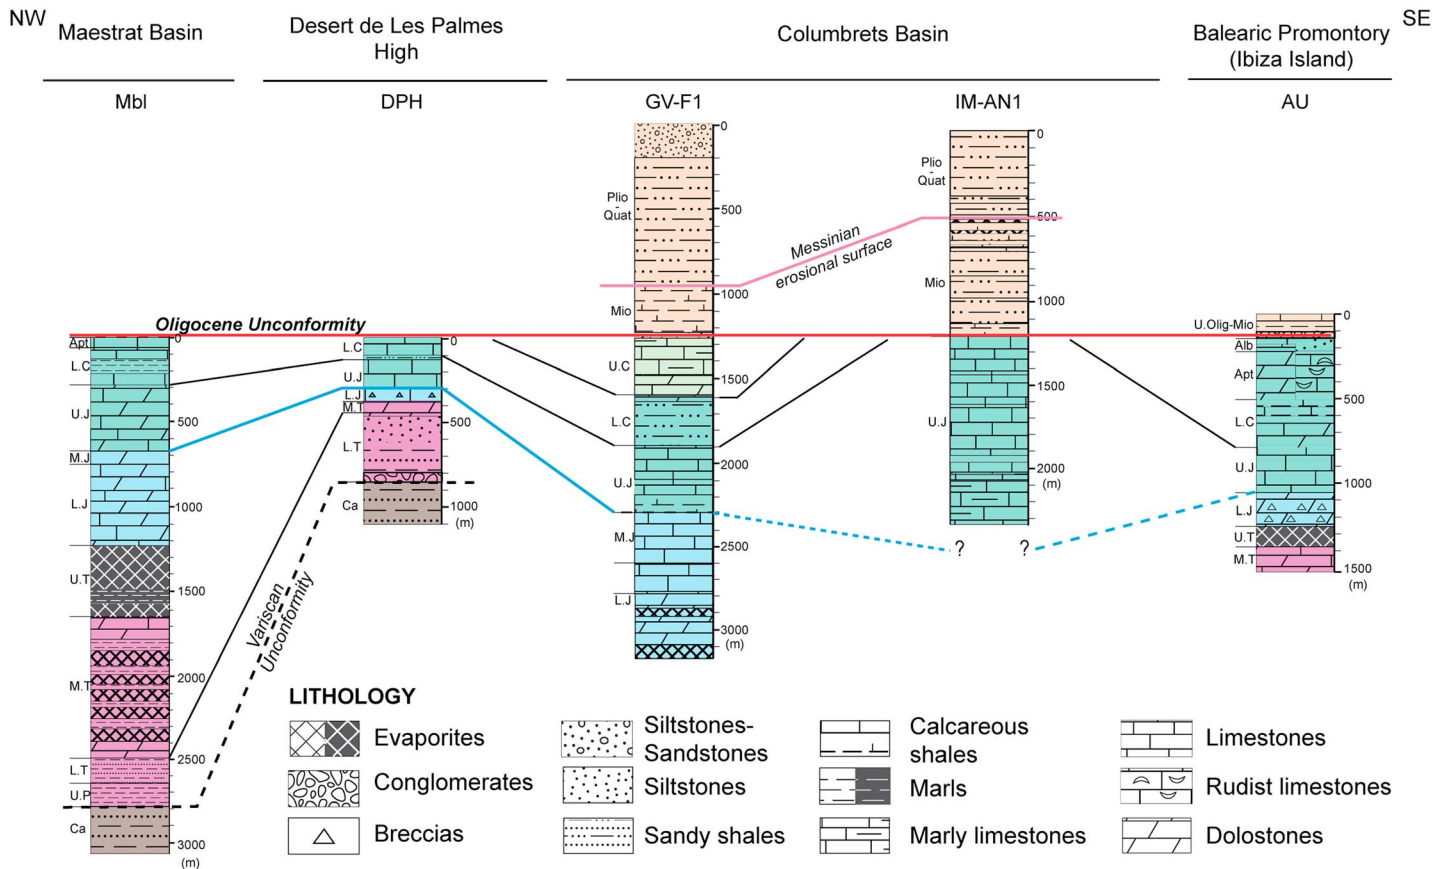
NW Maestrat Basin | Desert de Les Palmes High | Columbrets Basin | Balearic Promontory (Ibiza Island) SE

Mbl | DPH | GV-F1 | IM-AN1 | AU

Oligocene Unconformity

Messinian erosional surface

Variscan Unconformity

Mbl: Apt, L.C, U.J, M.J, L.J, U.T, M.T, L.T, U.P, Ca; 0, 500, 1000, 1500, 2000, 2500, 3000 (m)

DPH: L.C, U.J, L.J, M.T, L.T, Ca; 0, 500, 1000 (m)

GV-F1: Plio - Quat, Mio, U.C, L.C, U.J, M.J, L.J; 0, 500, 1000, 1500, 2000, 2500, 3000 (m)

IM-AN1: Plio - Quat, Mio, U.J; 0, 500, 1000, 1500, 2000 (m)

? ?

AU: U.Olig-Mio, Alb, Apt, L.C, U.J, L.J, U.T, M.T; 0, 500, 1000, 1500 (m)

LITHOLOGY

Evaporites
Conglomerates
Breccias
Siltstones-Sandstones
Siltstones
Sandy shales
Calcareous shales
Marls
Marly limestones
Limestones
Rudist limestones
Dolostones